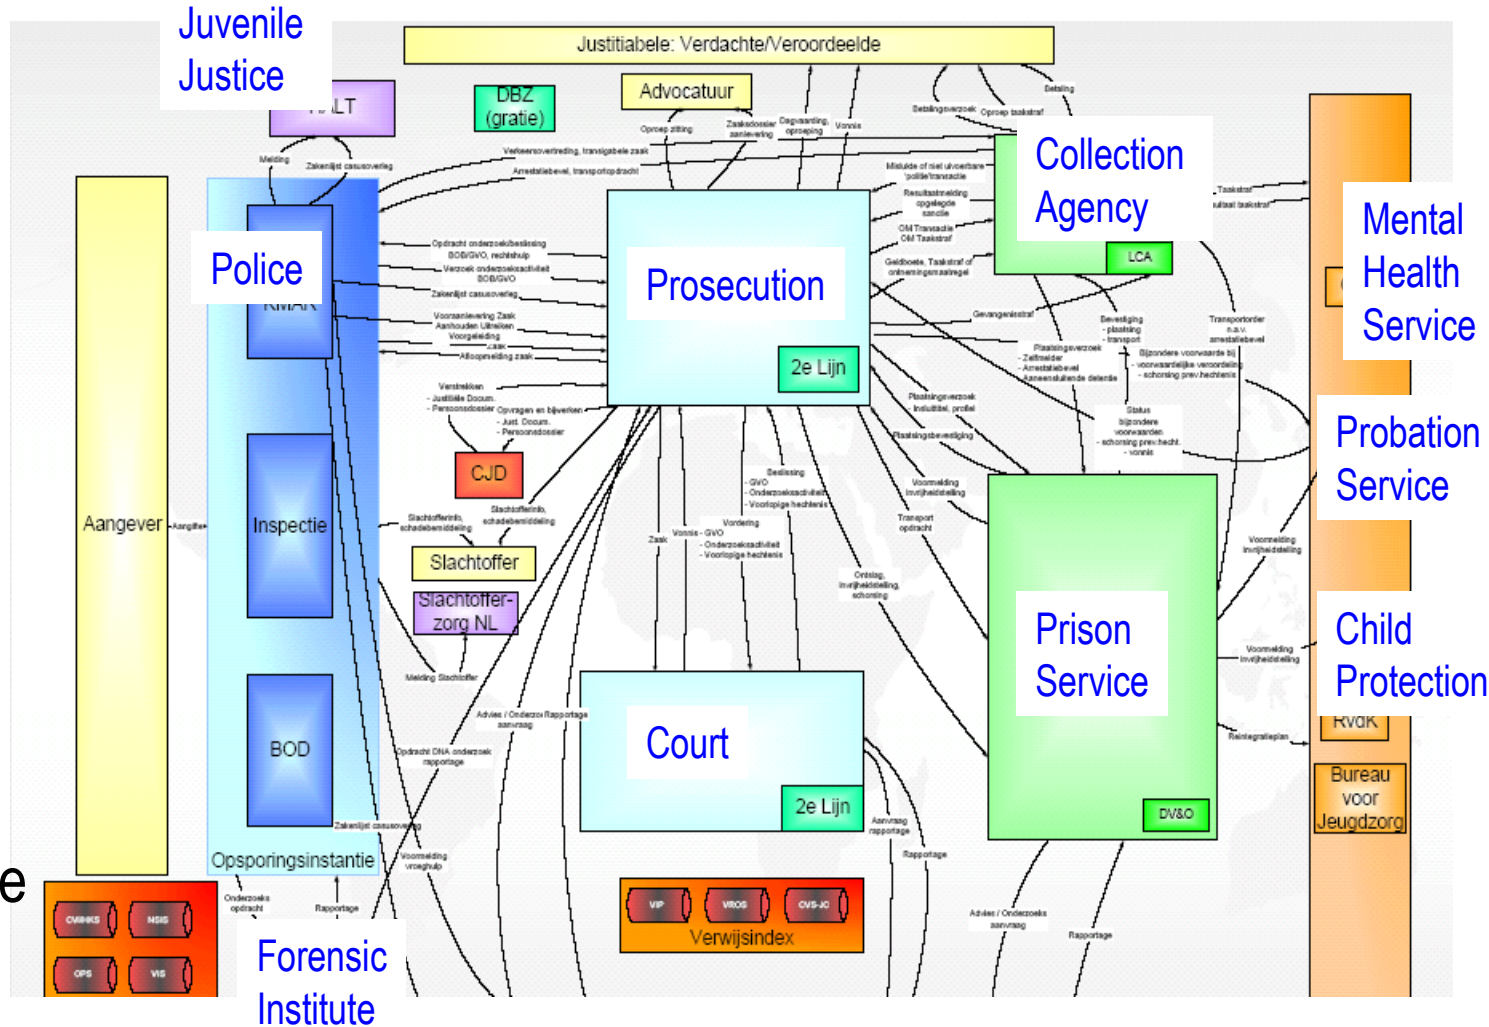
Juvenile Justice

HALT

DBZ (gratie)

Advocatuur

Justitiabele: Verdachte/Veroordeelde

Collection Agency

LCA

Mental Health Service

Police

KMAR

Prosecution

2e Lijn

Probation Service

Aangever

Aangifte

Inspectie

CJD

Slachtoffer

Slachtoffer-zorg NL

Prison Service

DV&O

Child Protection

RvdK

Bureau voor Jeugdzorg

BOD

Court

2e Lijn

Opsporingsinstantie

CMHKS

NSIS

OPS

VIS

Forensic Institute

VIP

VROS

CVS-JC

Verwijsindex

Melding

Zakenlijst casusoverleg

Verkeersovertreding, transigabele zaak

Arrestatiebevel, transportopdracht

Oproep zitting

Zaaksdossier aanlevering

Dagvaarding, oproeping

Vonnis

Betalingsverzoek

Oproep taakstraf

Betaling

Melding of niet uitvoerbare 'politie'transactie

Resultaatmelding opgelegde sanctie

OM Transactie OM Taakstraf

Geldboete, Taakstraf of ontnemingsmaatregel

Taakstraf

uitvoer taakstraf

Opdracht onderzoek/beslissing BOB/GVO, rechtshulp

Verzoek onderzoeksactiviteit BOB/GVO

Zakenlijst casusoverleg

Vooraanlevering Zaak Aanhouden Uitreiken Voorgeleiding zaak

Afloopmelding zaak

Verstrekken
- Justitiële Docum.
- Persoonsdossier

Opvragen en bijwerken
- Just. Docum.
- Persoonsdossier

Gevangenisstraf

Plaatsingsverzoek
- Zelfmelder
- Arrestatiebevel
- Aansluitende detentie

Beveiliging
- plaatsing
- transport

Transportorder n.a.v. arrestatiebevel

Bijzondere voorwaarde bij voorwaardelijke veroordeling
- schorsing prev.hechtenis

Status bijzondere voorwaarden
- schorsing prev.hecht.
- vonnis

Plaatsingsverzoek Indicatie, profiel

Plaatsingsbevestiging

Beslissing
- GVO
- Onderzoeksactiviteit
- Voorlopige hechtenis

Vordering
- GVO
- Onderzoeksactiviteit
- Voorlopige hechtenis

Zaak

Vonnis

Voormelding invrijheidstelling

Transport opdracht

Ontslag, invrijheidstelling, schorsing

Slachtofferinfo, schadebemiddeling

Melding Slachtoffer

Advies / Onderzoek aanvraag

Rapportage

Opdracht DNA onderzoek rapportage

Zakenlijst casusoverleg

Voormelding vroeghulp

Onderzoeks opdracht

Rapportage

Aanvraag rapportage

Rapportage

Advies / Onderzoeks aanvraag

Rapportage

Voormelding invrijheidstelling

Voormelding invrijheidstelling

Reintegratieplan

e